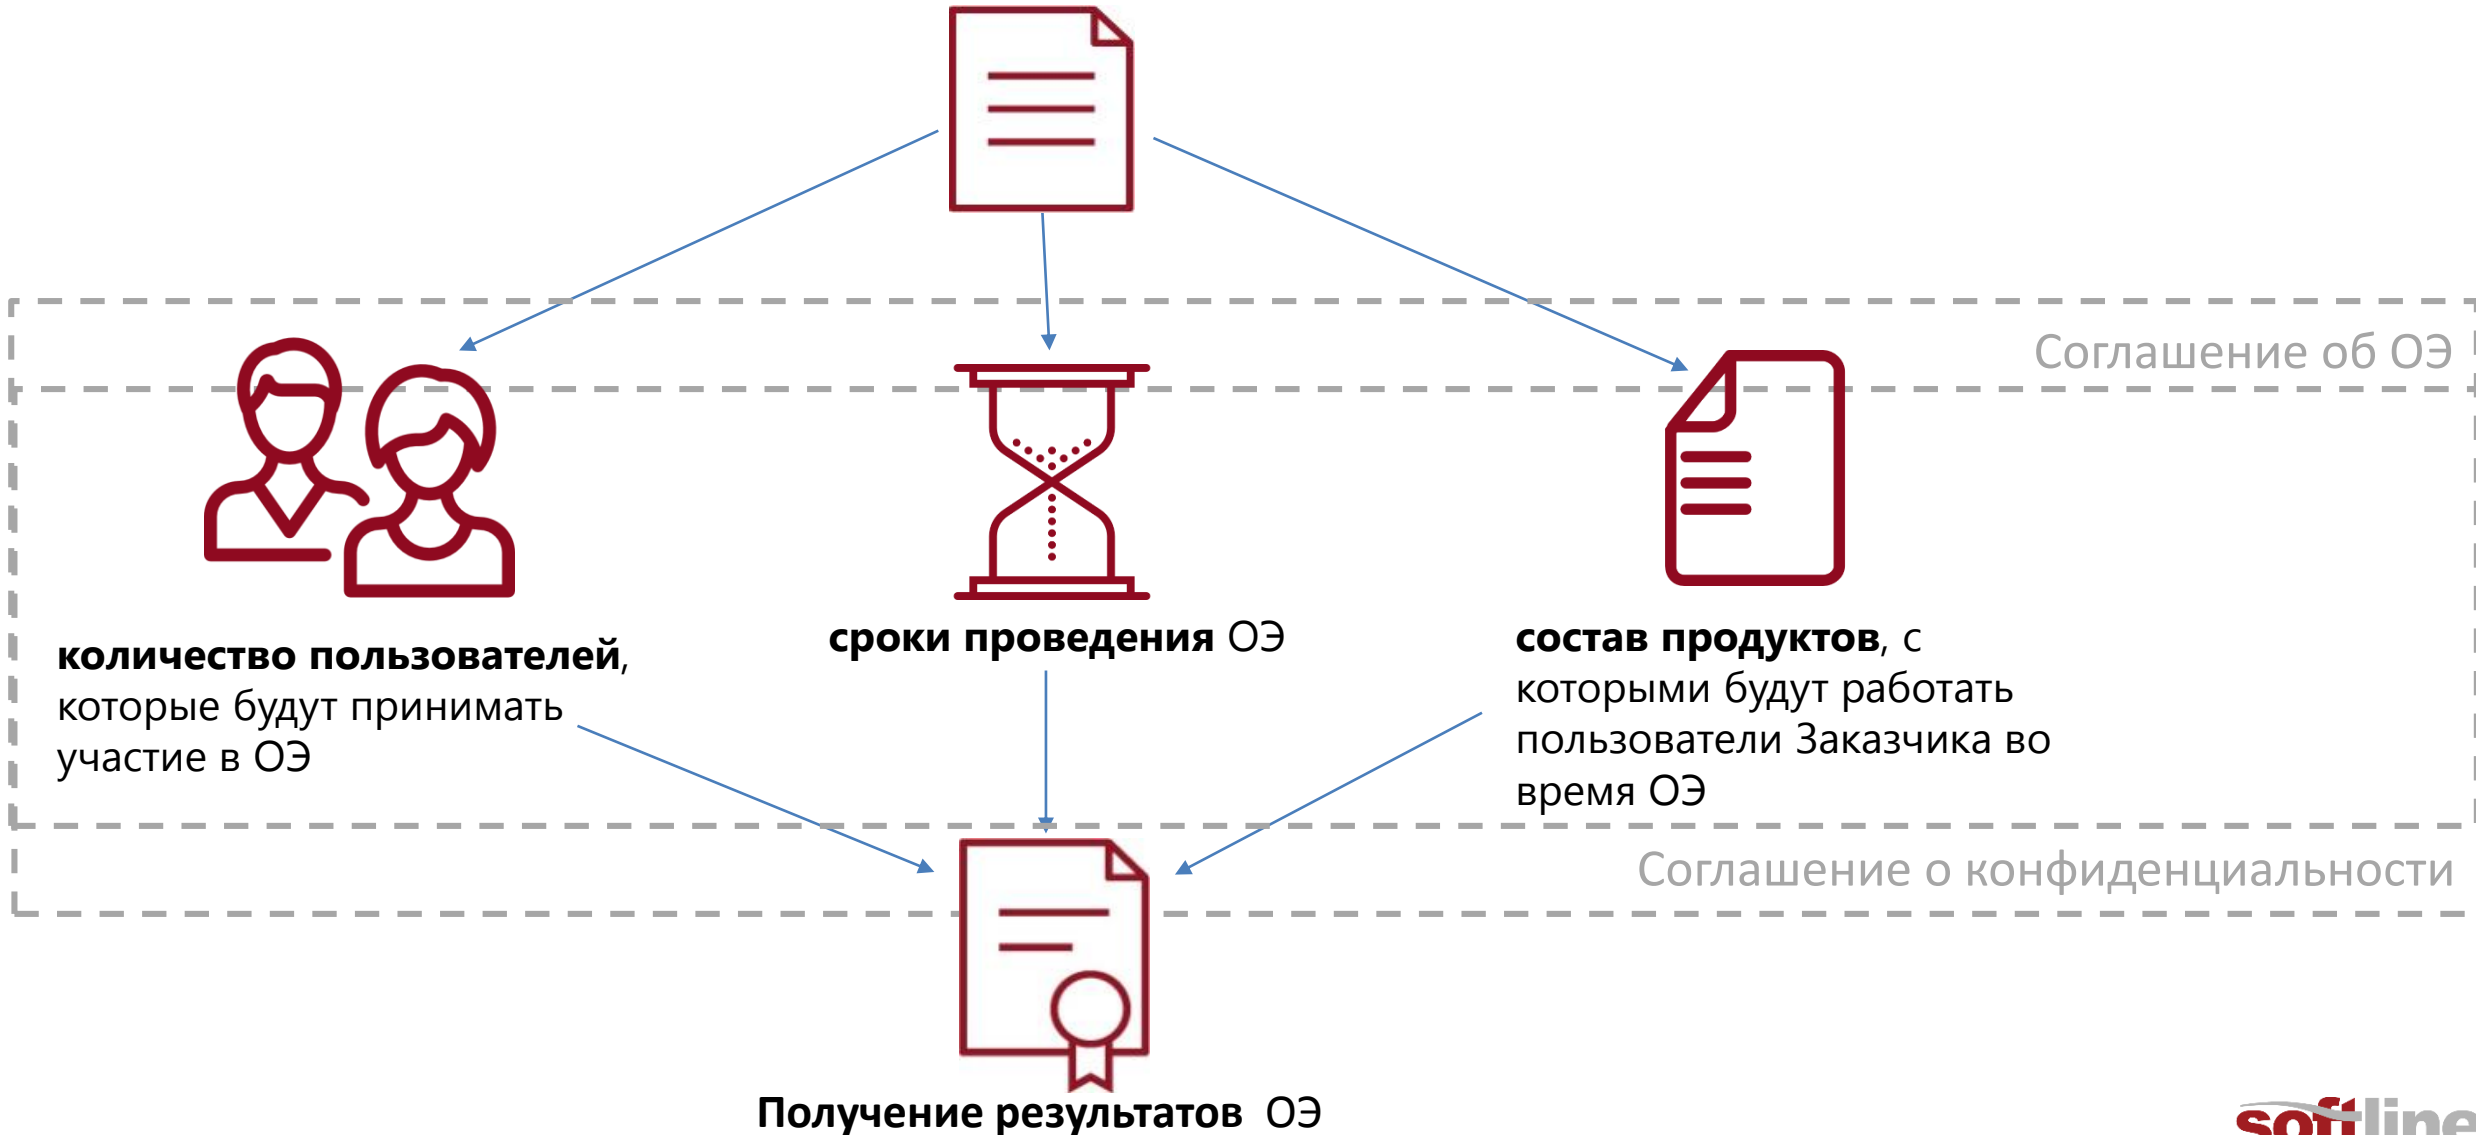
Соглашение об ОЭ

**количество пользователей**, которые будут принимать участие в ОЭ

**сроки проведения** ОЭ

**состав продуктов**, с которыми будут работать пользователи Заказчика во время ОЭ

Соглашение о конфиденциальности

**Получение результатов** ОЭ

softline